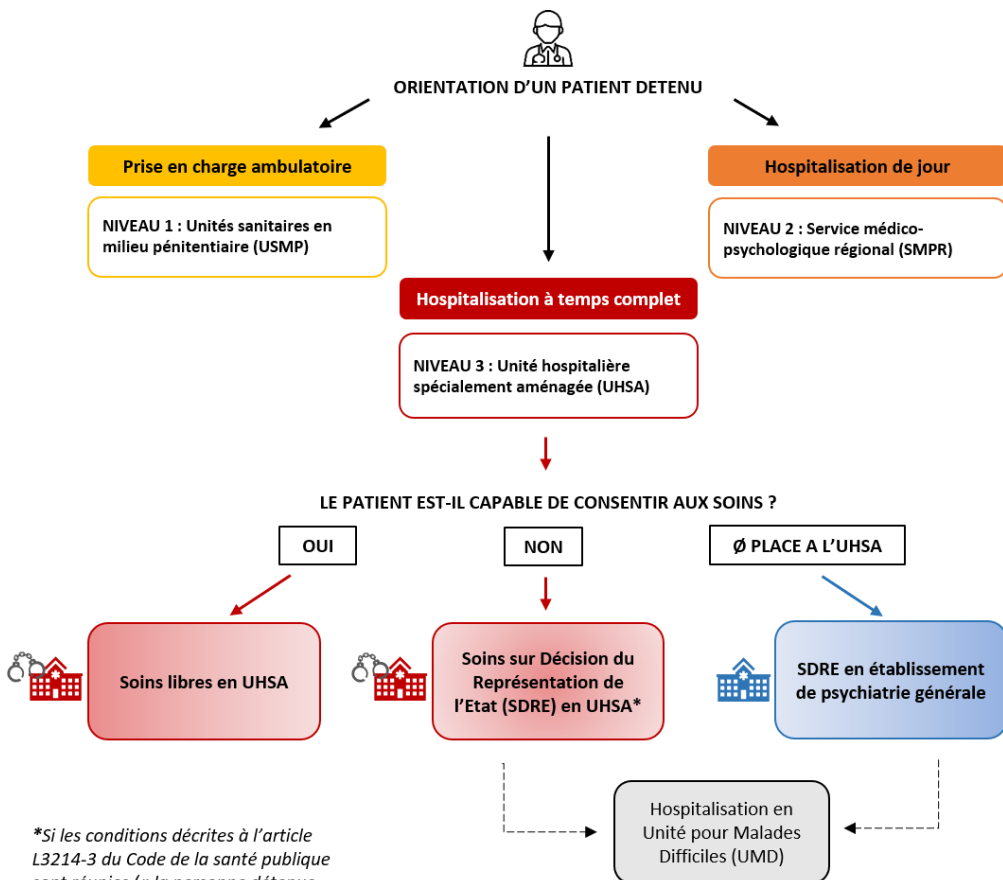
ORIENTATION D'UN PATIENT DETENU

Prise en charge ambulatoire

NIVEAU 1 : Unités sanitaires en milieu pénitentiaire (USMP)

Hospitalisation de jour

NIVEAU 2 : Service médico-psychologique régional (SMPR)

Hospitalisation à temps complet

NIVEAU 3 : Unité hospitalière spécialement aménagée (UHSA)

LE PATIENT EST-IL CAPABLE DE CONSENTIR AUX SOINS ?

OUI

NON

Ø PLACE A L'UHSA

Soins libres en UHSA

Soins sur Décision du Représentation de l'Etat (SDRE) en UHSA*

SDRE en établissement de psychiatrie générale

Hospitalisation en Unité pour Malades Difficiles (UMD)

*Si les conditions décrites à l'article L3214-3 du Code de la santé publique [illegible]